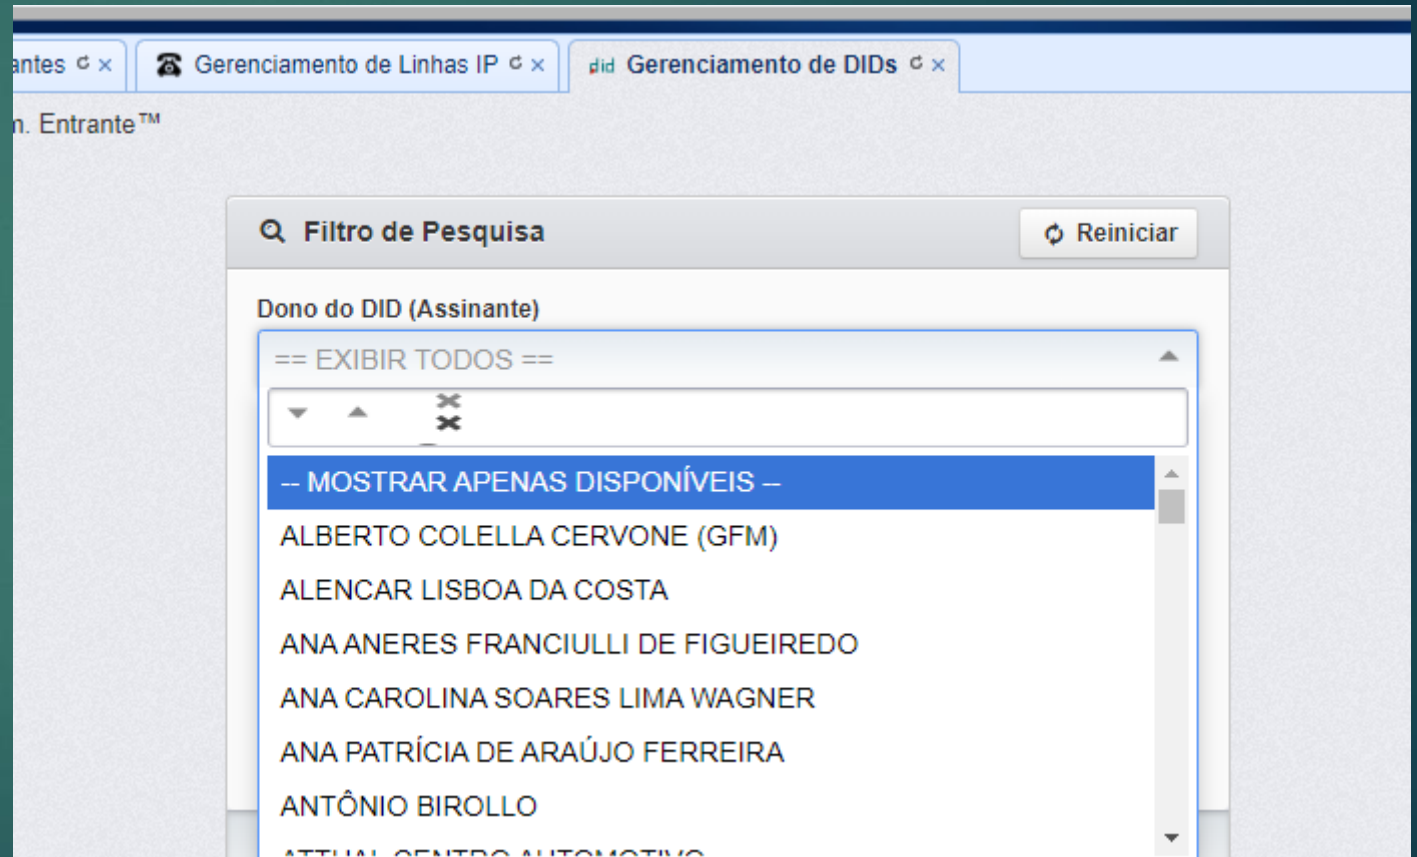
antes ↻ ×
Gerenciamento de Linhas IP ↻ ×
did Gerenciamento de DIDs ↻ ×

n. Entrante™

Filtro de Pesquisa

Reiniciar

Dono do DID (Assinante)

== EXIBIR TODOS ==

-- MOSTRAR APENAS DISPONÍVEIS --
ALBERTO COLELLA CERVONE (GFM)
ALENCAR LISBOA DA COSTA
ANA ANERES FRANCIULLI DE FIGUEIREDO
ANA CAROLINA SOARES LIMA WAGNER
ANA PATRÍCIA DE ARAÚJO FERREIRA
ANTÔNIO BIROLLO
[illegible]